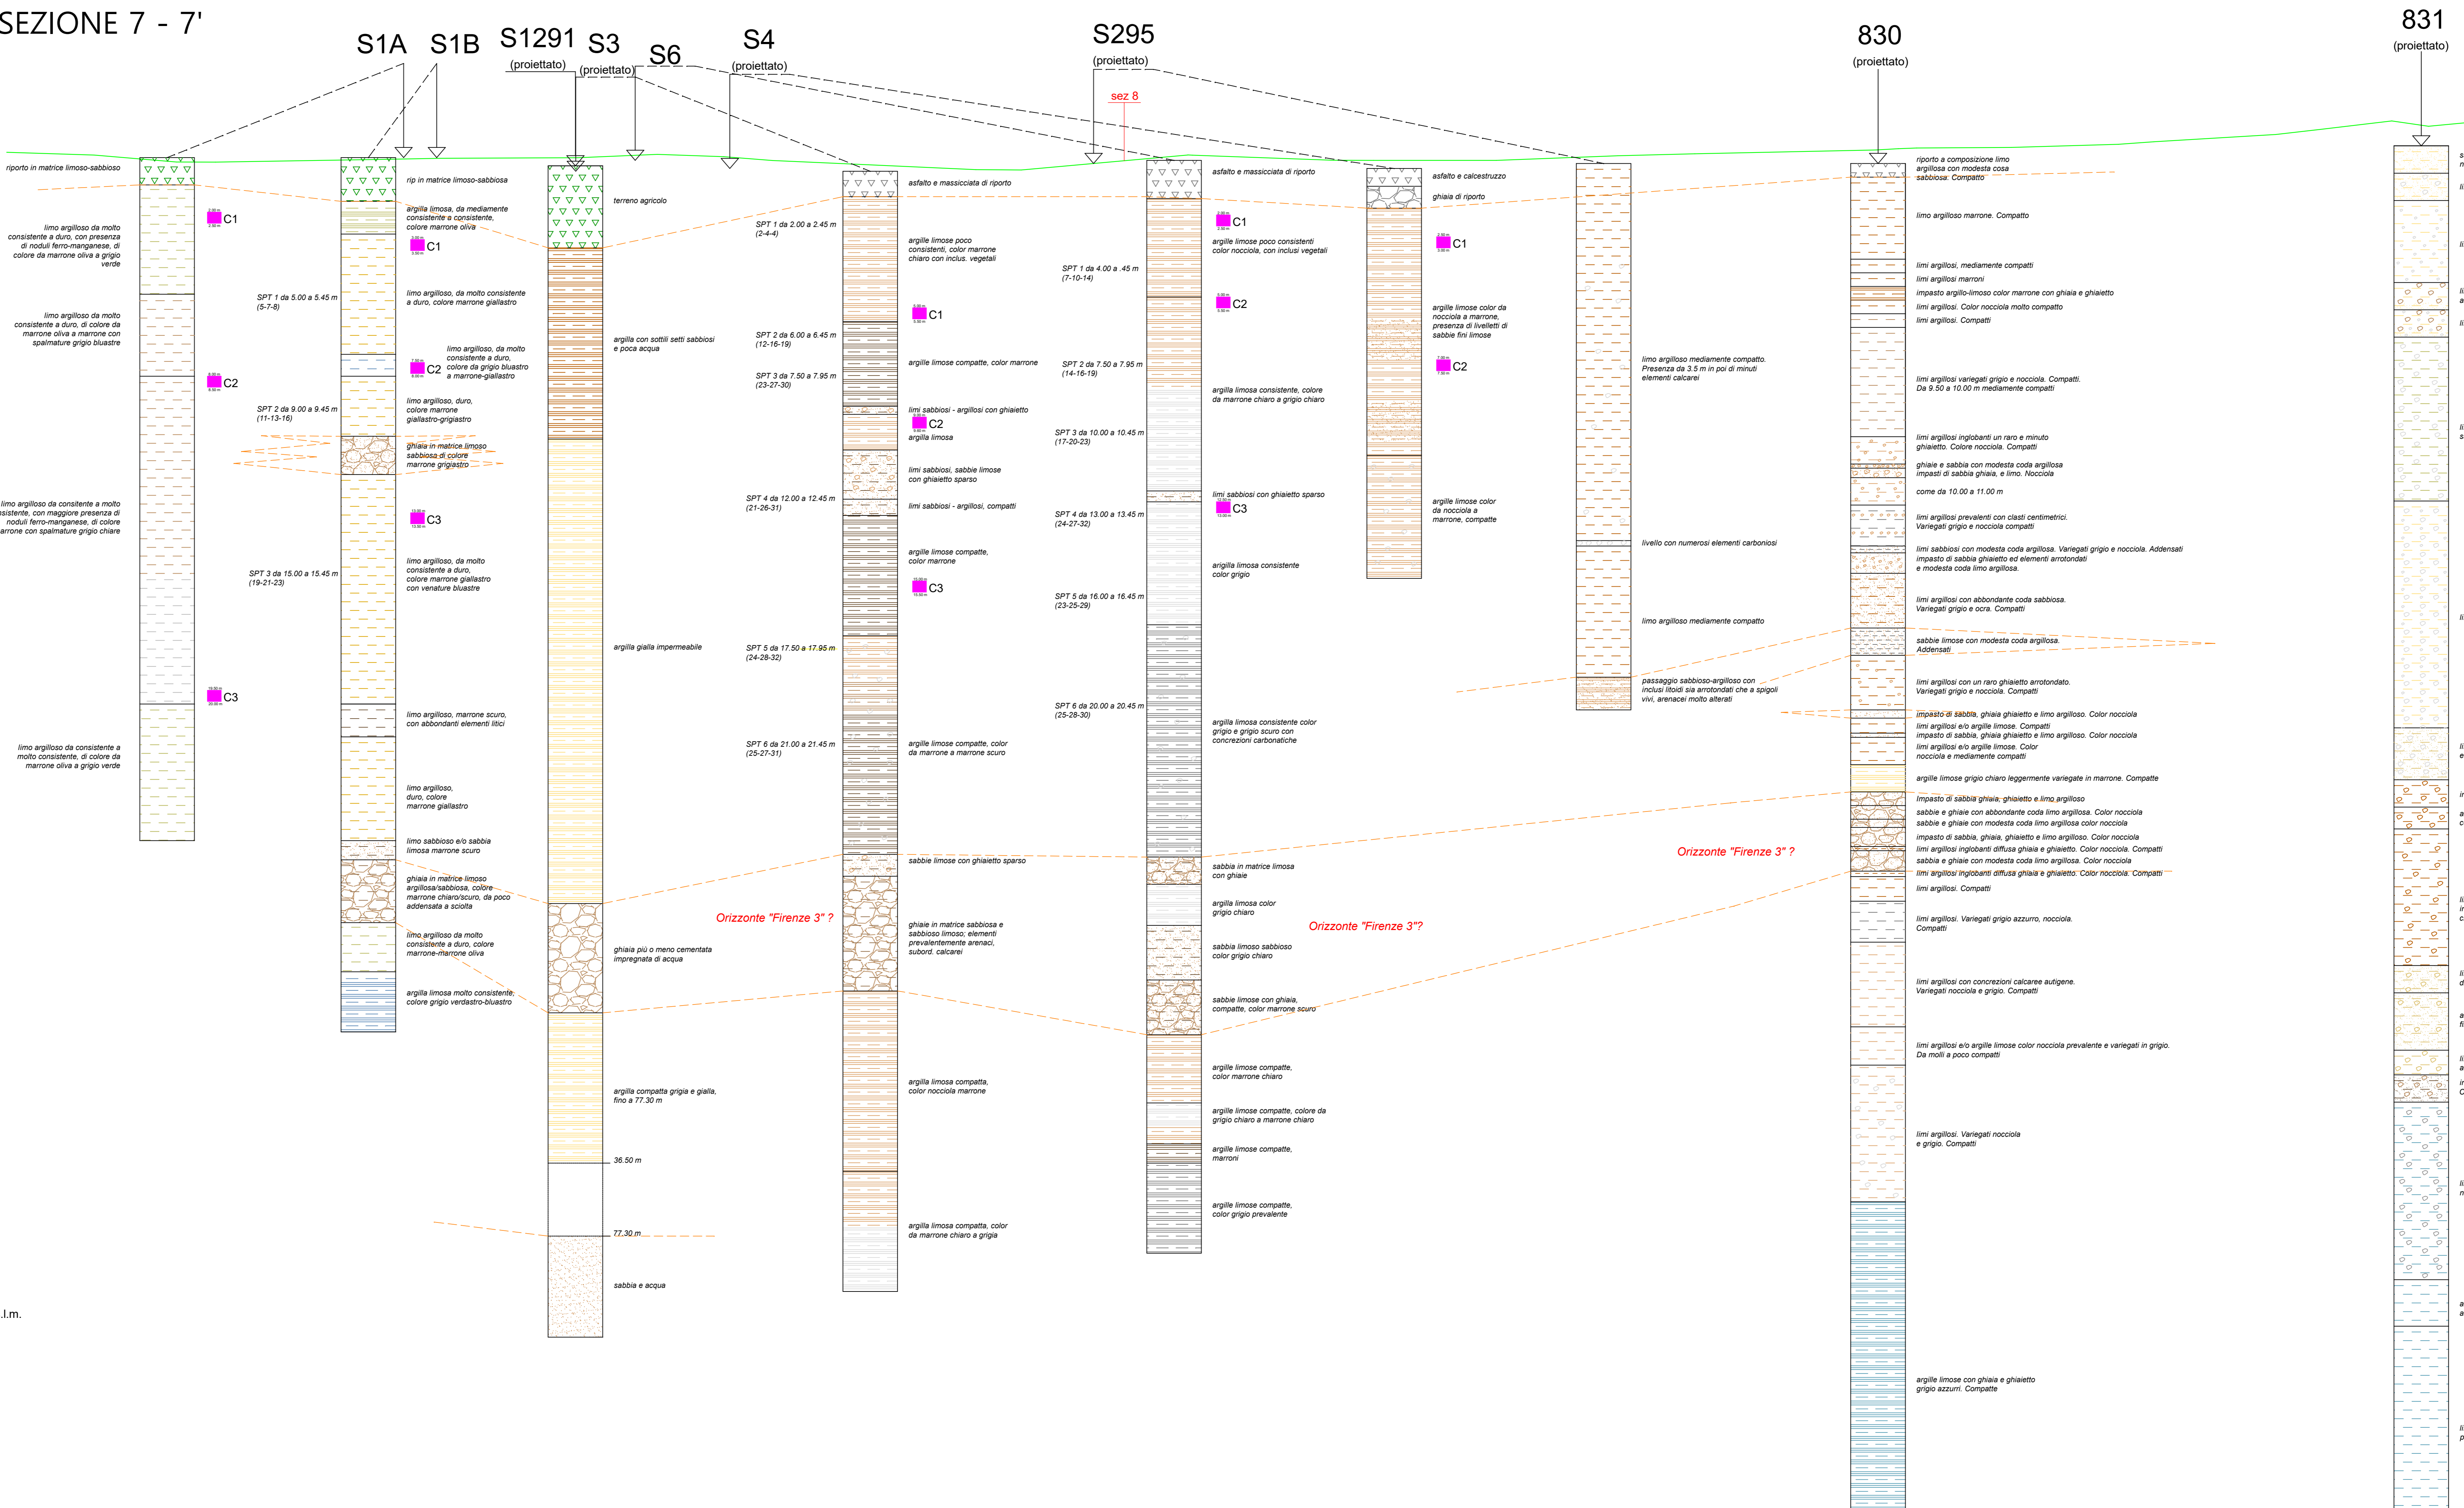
SEZIONE 7 - 7'

S1A S1B S1291 (proiettato) S3 (proiettato) S6 S4 (proiettato) S295 (proiettato) 830 (proiettato) 831 (proiettato)

sez 8

riporto in matrice limoso-sabbioso

C1

limo argilloso da molto consistente a duro, con presenza di noduli ferro-manganese, di colore da marrone oliva a grigio verde

limo argilloso da molto consistente a duro, di colore da marrone oliva a marrone con spalmature grigio bluastre

C2

limo argilloso da consitente a molto consistente, con maggiore presenza di noduli ferro-manganese, di colore marrone con spalmature grigio chiare

C3

limo argilloso da consistente a molto consistente, di colore da marrone oliva a grigio verde

SPT 1 da 5.00 a 5.45 m (5-7-8)

SPT 2 da 9.00 a 9.45 m (11-13-16)

SPT 3 da 15.00 a 15.45 m (19-21-23)

rip in matrice limoso-sabbiosa

argilla limosa, da mediamente consistente a consistente, colore marrone oliva

C1

limo argilloso, da molto consistente a duro, colore marrone giallastro

limo argilloso, da molto consistente a duro, colore da grigio bluastro a marrone-giallastro

C2

limo argilloso, duro, colore marrone giallastro-grigiastro

ghiaia in matrice limoso sabbiosa di colore marrone grigiastro

C3

limo argilloso, da molto consistente a duro, colore marrone giallastro con venature bluastre

limo argilloso, marrone scuro, con abbondanti elementi litici

limo argilloso, duro, colore marrone giallastro

limo sabbioso e/o sabbia limosa marrone scuro

ghiaia in matrice limoso argillosa/sabbiosa, colore marrone chiaro/scuro, da poco addensata a sciolta

limo argilloso da molto consistente a duro, colore marrone-marrone oliva

argilla limosa molto consistente, colore grigio verdastro-bluastro

terreno agricolo

argilla con sottili setti sabbiosi e poca acqua

argilla gialla impermeabile

ghiaia più o meno cementata impregnata di acqua

argilla compatta grigia e gialla, fino a 77.30 m

36.50 m

77.30 m

sabbia e acqua

Orizzonte "Firenze 3" ?

SPT 1 da 2.00 a 2.45 m (2-4-4)

SPT 2 da 6.00 a 6.45 m (12-16-19)

SPT 3 da 7.50 a 7.95 m (23-27-30)

SPT 4 da 12.00 a 12.45 m (21-26-31)

SPT 5 da 17.50 a 17.95 m (24-28-32)

SPT 6 da 21.00 a 21.45 m (25-27-31)

asfalto e massicciata di riporto

argille limose poco consistenti, color marrone chiaro con inclus. vegetali

C1

argille limose compatte, color marrone

limi sabbiosi - argillosi con ghiaietto

C2

argilla limosa

limi sabbiosi, sabbie limose con ghiaietto sparso

limi sabbiosi - argillosi, compatti

argille limose compatte, color marrone

C3

argille limose compatte, color da marrone a marrone scuro

sabbie limose con ghiaietto sparso

ghiaie in matrice sabbiosa e sabbioso limoso; elementi prevalentemente arenaci, subord. calcarei

argilla limosa compatta, color nocciola marrone

argilla limosa compatta, color da marrone chiaro a grigia

SPT 1 da 4.00 a .45 m (7-10-14)

SPT 2 da 7.50 a 7.95 m (14-16-19)

SPT 3 da 10.00 a 10.45 m (17-20-23)

SPT 4 da 13.00 a 13.45 m (24-27-32)

SPT 5 da 16.00 a 16.45 m (23-25-29)

SPT 6 da 20.00 a 20.45 m (25-28-30)

asfalto e massicciata di riporto

C1

argille limose poco consistenti color nocciola, con inclusi vegetali

C2

argilla limosa consistente, colore da marrone chiaro a grigio chiaro

limi sabbiosi con ghiaietto sparso

C3

argilla limosa consistente color grigio

argilla limosa consistente color grigio e grigio scuro con concrezioni carbonatiche

sabbia in matrice limosa con ghiaie

argilla limosa color grigio chiaro

sabbia limoso sabbioso color grigio chiaro

sabbie limose con ghiaia, compatte, color marrone scuro

argille limose compatte, color marrone chiaro

argille limose compatte, colore da grigio chiaro a marrone chiaro

argille limose compatte, marroni

argille limose compatte, color grigio prevalente

Orizzonte "Firenze 3"?

asfalto e calcestruzzo

ghiaia di riporto

C1

argille limose color da nocciola a marrone, presenza di livelletti di sabbie fini limose

C2

argille limose color da nocciola a marrone, compatte

limo argilloso mediamente compatto. Presenza da 3.5 m in poi di minuti elementi calcarei

livello con numerosi elementi carboniosi

limo argilloso mediamente compatto

passaggio sabbioso-argilloso con inclusi litoidi sia arrotondati che a spigoli vivi, arenacei molto alterati

Orizzonte "Firenze 3" ?

riporto a composizione limo argillosa con modesta cosa sabbiosa. Compatto

limo argilloso marrone. Compatto

limi argillosi, mediamente compatti

limi argillosi marroni

impasto argillo-limoso color marrone con ghiaia e ghiaietto

limi argillosi. Color nocciola molto compatto

limi argillosi. Compatti

limi argillosi variegati grigio e nocciola. Compatti. Da 9.50 a 10.00 m mediamente compatti

limi argillosi inglobanti un raro e minuto ghiaietto. Colore nocciola. Compatti

ghiaie e sabbia con modesta coda argillosa impasti di sabbia ghiaia, e limo. Nocciola

come da 10.00 a 11.00 m

limi argillosi prevalenti con clasti centimetrici. Variegati grigio e nocciola compatti

limi sabbiosi con modesta coda argillosa. Variegati grigio e nocciola. Addensati impasto di sabbia ghiaietto ed elementi arrotondati e modesta coda limo argillosa.

limi argillosi con abbondante coda sabbiosa. Variegati grigio e ocra. Compatti

sabbie limose con modesta coda argillosa. Addensati

limi argillosi con un raro ghiaietto arrotondato. Variegati grigio e nocciola. Compatti

impasto di sabbia, ghiaia ghiaietto e limo argilloso. Color nocciola

limi argillosi e/o argille limose. Compatti

impasto di sabbia, ghiaia ghiaietto e limo argilloso. Color nocciola

limi argillosi e/o argille limose. Color nocciola e mediamente compatti

argille limose grigio chiaro leggermente variegate in marrone. Compatte

Impasto di sabbia ghiaia, ghiaietto e limo argilloso

sabbie e ghiaie con abbondante coda limo argillosa. Color nocciola

sabbie e ghiaie con modesta coda limo argillosa color nocciola

impasto di sabbia, ghiaia, ghiaietto e limo argilloso. Color nocciola

limi argillosi inglobanti diffusa ghiaia e ghiaietto. Color nocciola. Compatti

sabbia e ghiaie con modesta coda limo argillosa. Color nocciola

limi argillosi inglobanti diffusa ghiaia e ghiaietto. Color nocciola. Compatti

limi argillosi. Compatti

limi argillosi. Variegati grigio azzurro, nocciola. Compatti

limi argillosi con concrezioni calcaree autigene. Variegati nocciola e grigio. Compatti

limi argillosi e/o argille limose color nocciola prevalente e variegati in grigio. Da molli a poco compatti

limi argillosi. Variegati nocciola e grigio. Compatti

argille limose con ghiaia e ghiaietto grigio azzurri. Compatte

.l.m.